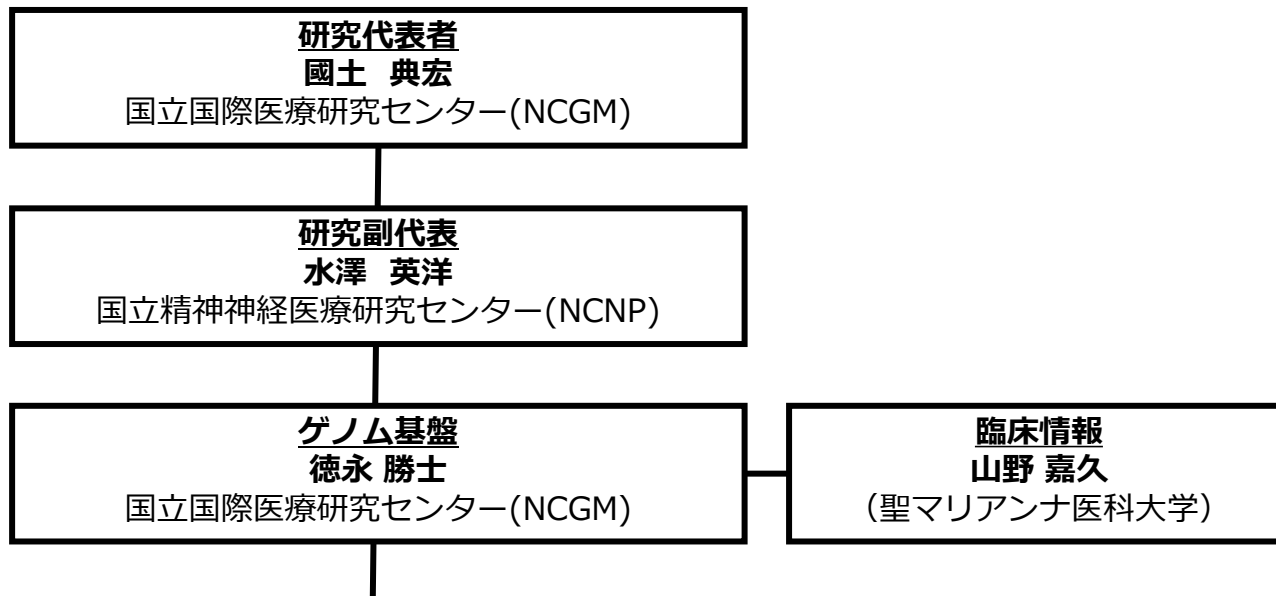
研究代表者
國土　典宏
国立国際医療研究センター(NCGM)

研究副代表
水澤　英洋
国立精神神経医療研究センター(NCNP)

ゲノム基盤
徳永 勝士
国立国際医療研究センター(NCGM)

臨床情報
山野 嘉久
（聖マリアンナ医科大学）